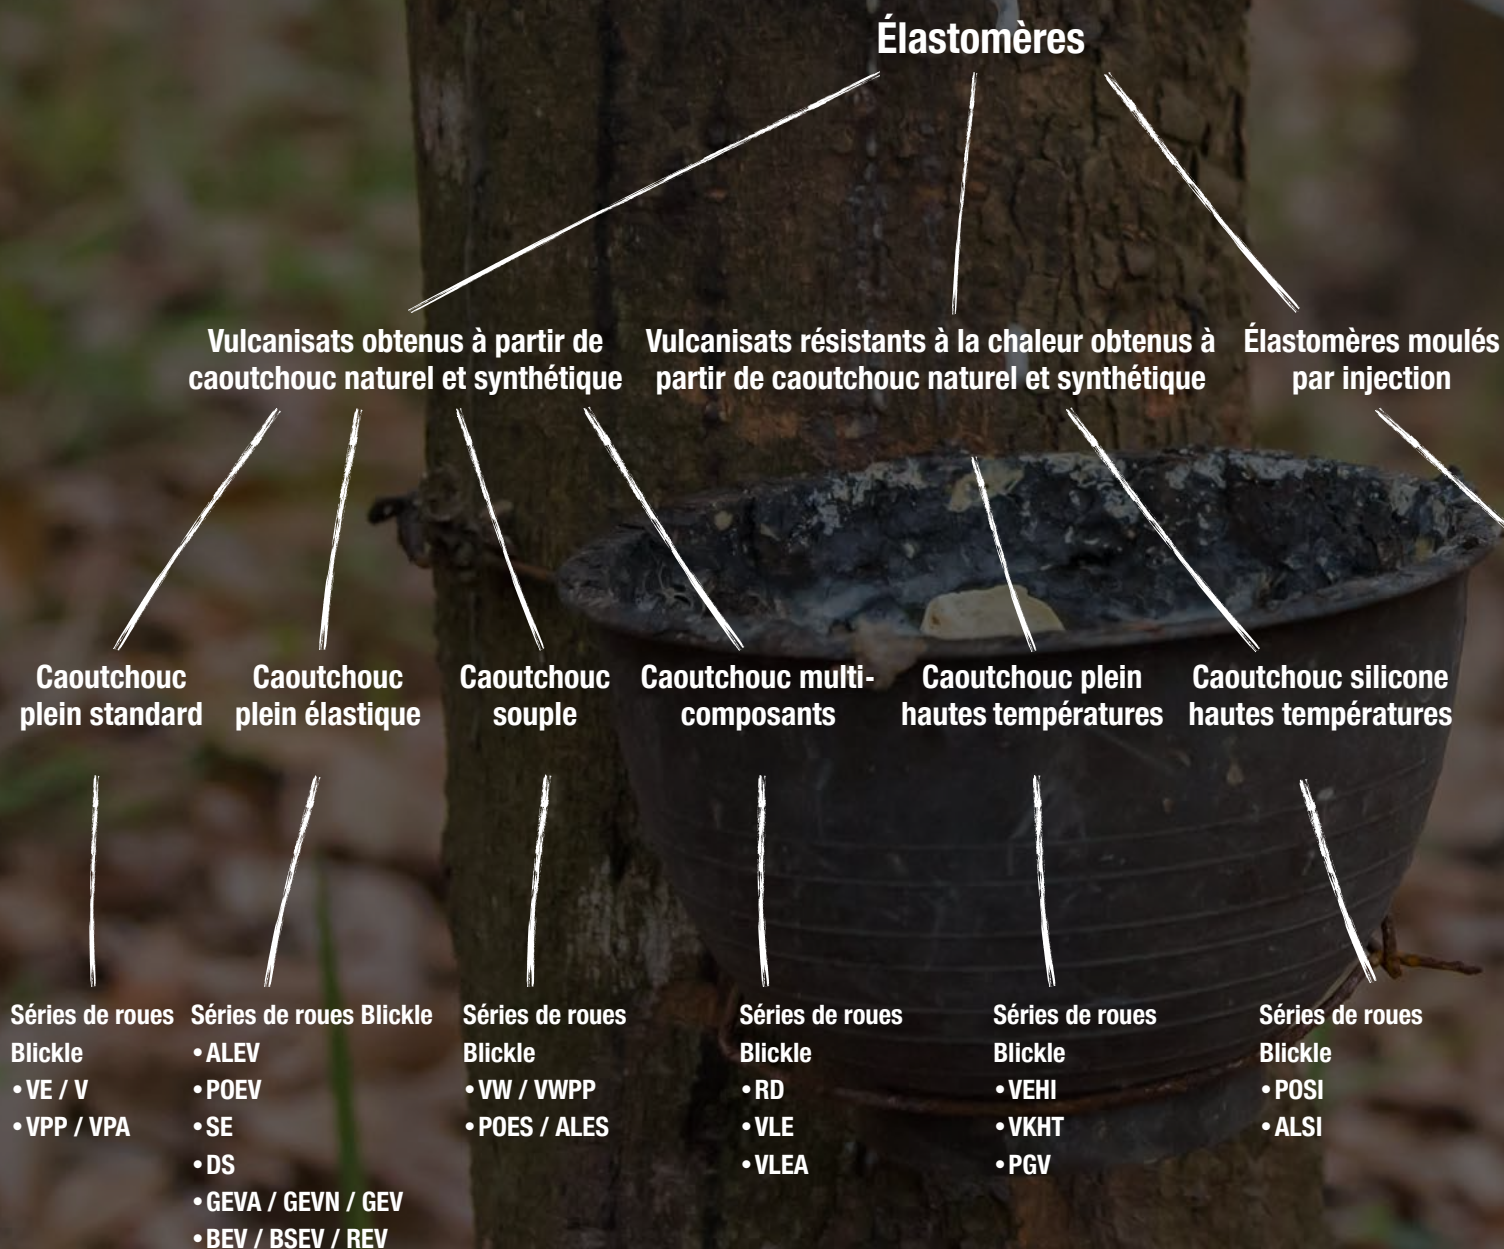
Élastomères

Vulcanisats obtenus à partir de caoutchouc naturel et synthétique

Vulcanisats résistants à la chaleur obtenus à partir de caoutchouc naturel et synthétique

Élastomères moulés par injection

Caoutchouc plein standard

Caoutchouc plein élastique

Caoutchouc souple

Caoutchouc multi-composants

Caoutchouc plein hautes températures

Caoutchouc silicone hautes températures

Séries de roues Blickle
• VE / V
• VPP / VPA

Séries de roues Blickle
• ALEV
• POEV
• SE
• DS
• GEVA / GEVN / GEV
• BEV / BSEV / REV

Séries de roues Blickle
• VW / VWPP
• POES / ALES

Séries de roues Blickle
• RD
• VLE
• VLEA

Séries de roues Blickle
• VEHI
• VKHT
• PGV

Séries de roues Blickle
• POSI
• ALSI